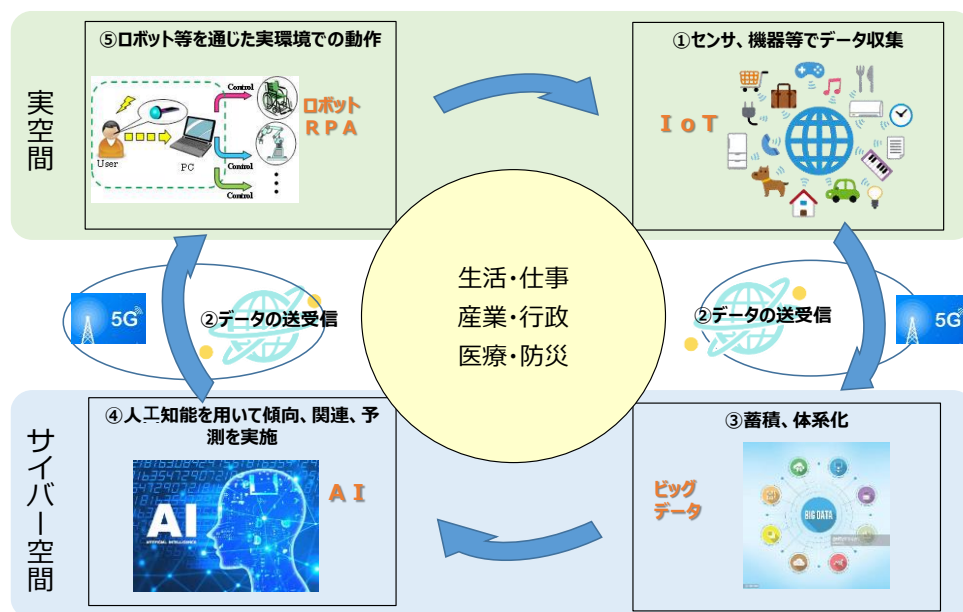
実空間

⑤ロボット等を通じた実環境での動作

User

PC

Control

Control

Control

ロボット
RPA

①センサ、機器等でデータ収集

IoT

5G

②データの送受信

生活・仕事
産業・行政
医療・防災

②データの送受信

5G

サイバー空間

④人工知能を用いて傾向、関連、予測を実施

AI

AI

③蓄積、体系化

ビッグデータ

BIG DATA